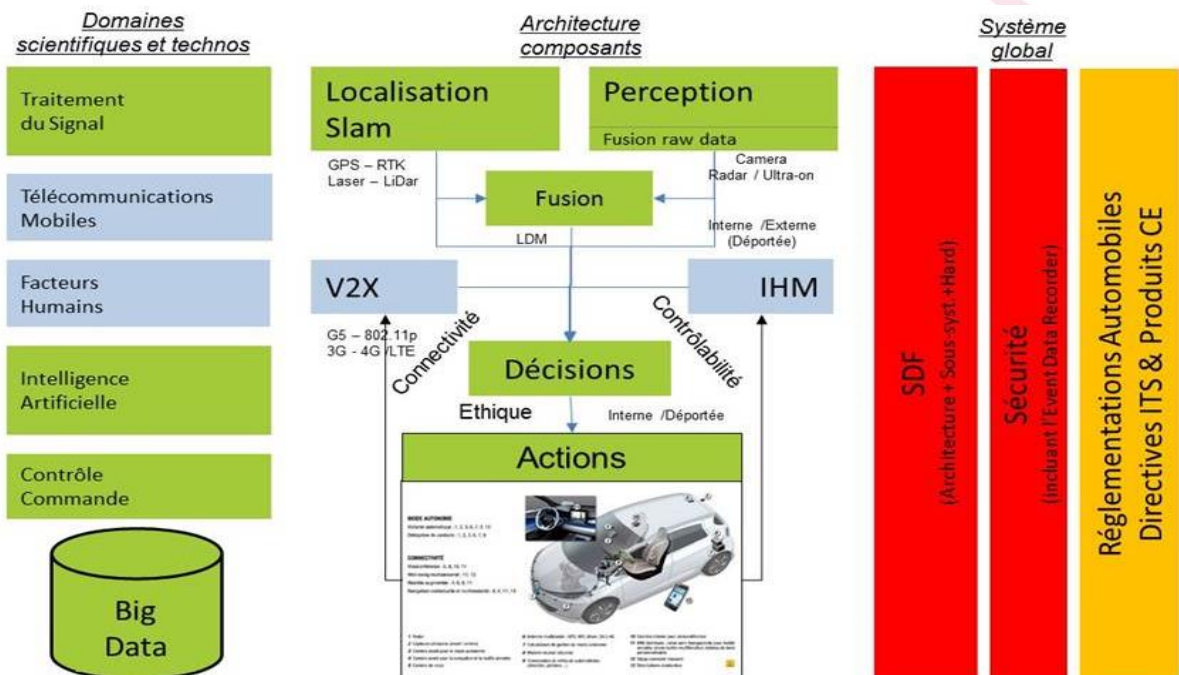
Domaines scientifiques et technos

Traitement du Signal

Télécommunications Mobiles

Facteurs Humains

Intelligence Artificielle

Contrôle Commande

Big Data

Architecture composants

Localisation Slam

Perception

Fusion raw data

GPS – RTK
Laser – LiDar

Camera
Radar / Ultra-on

Fusion

Interne /Externe (Déportée)

LDM

V2X

IHM

G5 – 802.11p
3G - 4G /LTE

Connectivité

Contrôlabilité

Décisions

Ethique

Interne /Déportée

Actions

MODE AUTONOME

CONNECTIVITÉ

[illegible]

Système global

SDF
(Architecture + Sous-syst. +Hard)

Sécurité
(Incluant l'Event Data Recorder)

Réglementations Automobiles
Directives ITS & Produits CE